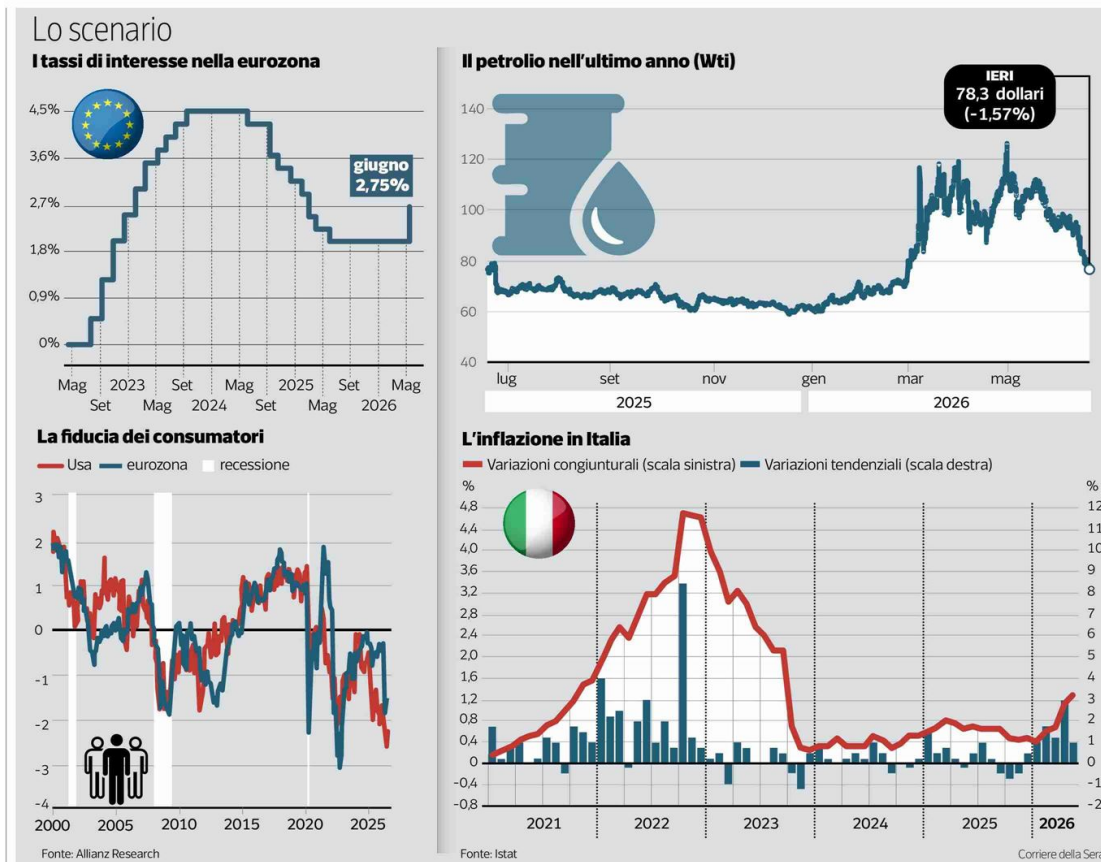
Lo scenario

I tassi di interesse nella eurozona

4,5%
3,6%
2,7%
1,8%
0,9%
0%

giugno
2,75%

Mag Set 2023 Mag Set 2024 Mag Set 2025 Mag Set 2026 Mag

Il petrolio nell'ultimo anno (Wti)

IERI
78,3 dollari
(-1,57%)

140
120
100
80
60
40

lug set nov gen mar mag
2025 2026

La fiducia dei consumatori

Usa eurozona recessione

3
2
1
0
-1
-2
-3
-4

2000 2005 2010 2015 2020 2025

Fonte: Allianz Research

L'inflazione in Italia

Variazioni congiunturali (scala sinistra) Variazioni tendenziali (scala destra)

%
4,8
4,4
4,0
3,6
3,2
2,8
2,4
2,0
1,6
1,2
0,8
0,4
0
-0,4
-0,8

%
12
11
10
9
8
7
6
5
4
3
2
1
0
-1
-2

2021 2022 2023 2024 2025 2026

Fonte: Istat

Corriere della Sera